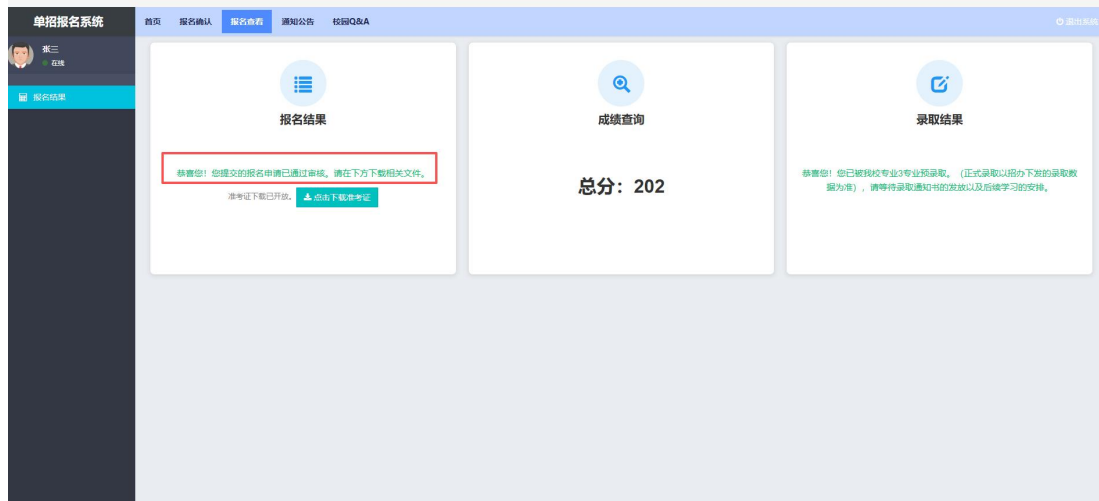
单招报名系统

首页　报名确认　报名查看　通知公告　校园Q&A

退出系统

张三
在线

报名结果

报名结果

恭喜您！您提交的报名申请已通过审核。请在下方下载相关文件。

准考证下载已开放。 点击下载准考证

成绩查询

总分：202

录取结果

恭喜您！您已被我校专业3专业预录取。（正式录取以招办下发的录取数据为准），请等待录取通知书的发放以及后续学习的安排。